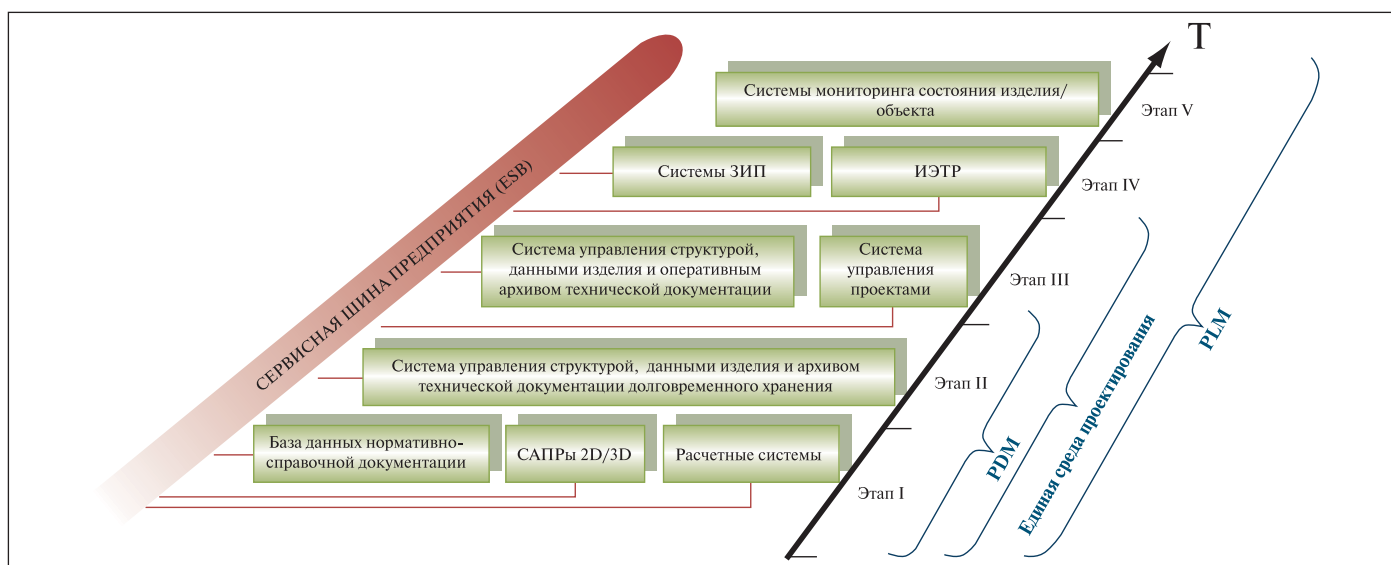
T

Системы мониторинга состояния изделия/объекта

Этап V

Системы ЗИП

ИЭТР

Этап IV

СЕРВИСНАЯ ШИНА ПРЕДПРИЯТИЯ (ESB)

Система управления структурой, данными изделия и оперативным архивом технической документации

Система управления проектами

Этап III

Система управления структурой, данными изделия и архивом технической документации долговременного хранения

Этап II

База данных нормативно-справочной документации

САПРы 2D/3D

Расчетные системы

Этап I

PDM

Единая среда проектирования

PLM